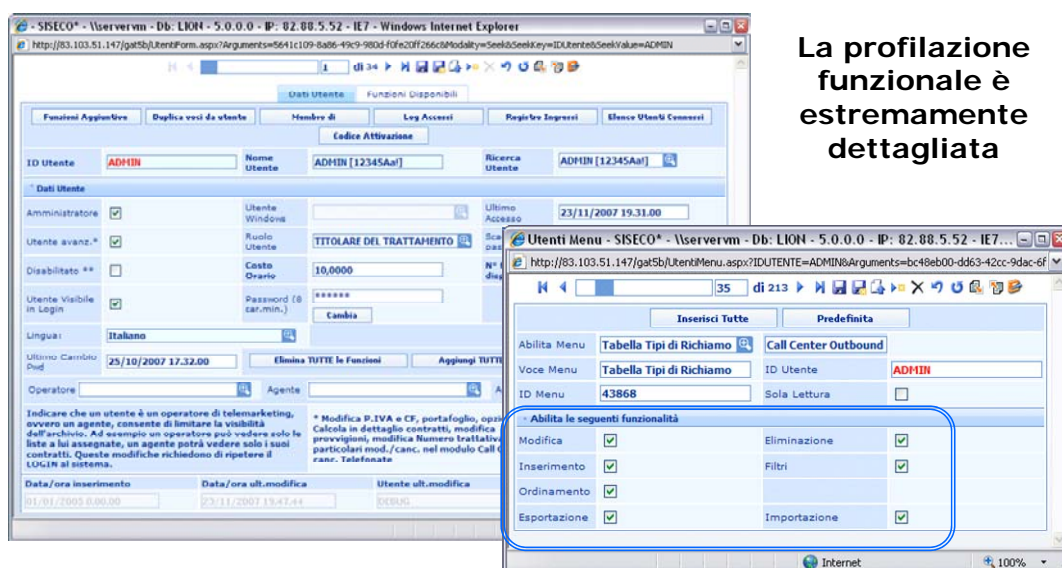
- SISECO* - \\servervm - Db: LION - 5.0.0.0 - IP: 82.88.5.52 - IE7 - Windows Internet Explorer
http://83.103.51.147/gat5b/UtentiForm.aspx?Arguments=5641c109-8a86-49c9-980d-f0fe20ff266c&Modality=Seek&SeekKey=IDUtente&SeekValue=ADMIN

1 di 34

Dati Utente | Funzioni Disponibili

Funzioni Aggiuntive | Duplica voci da utente | Membro di | Log Accessi | Registro Ingressi | Elenco Utenti Connessi
Codice Attivazione

ID Utente ADMIN | Nome Utente ADMIN [12345Aa!] | Ricerca Utente ADMIN [12345Aa!]

Dati Utente

Amministratore | Utente Windows | Ultimo Accesso 23/11/2007 19.31.00
Utente avanz.* | Ruolo Utente TITOLARE DEL TRATTAMENTO
Disabilitato ** | Costo Orario 10,0000
Utente Visibile in Login | Password (8 car.min.) ****** Cambia
Lingua: Italiano
Ultimo Cambio Pwd 25/10/2007 17.32.00 | Elimina TUTTE le Funzioni | Aggiungi TUTTE
Operatore | Agente

Indicare che un utente è un operatore di telemarketing, ovvero un agente, consente di limitare la visibilità dell'archivio. Ad esempio un operatore può vedere solo le liste a lui assegnate, un agente potrà vedere solo i suoi contratti. Queste modifiche richiedono di ripetere il LOGIN al sistema.

* Modifica P.IVA e CF, portafoglio, opzi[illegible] Calcola in dettaglio contratti, modifica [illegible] provvigioni, modifica Numero trattativ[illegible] particolari mod./canc. nel modulo Call C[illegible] canc. Telefonate

Data/ora inserimento 01/01/2005 0.00.00 | Data/ora ult.modifica 23/11/2007 19.47.44 | Utente ult.modifica DEBUG

La profilazione funzionale è estremamente dettagliata

Utenti Menu - SISECO* - \\servervm - Db: LION - 5.0.0.0 - IP: 82.88.5.52 - IE7...
http://83.103.51.147/gat5b/UtentiMenu.aspx?IDUTENTE=ADMIN&Arguments=bc48eb00-dd63-42cc-9dac-6f

35 di 213

Inserisci Tutte | Predefinita

Abilita Menu Tabella Tipi di Richiamo | Call Center Outbound
Voce Menu Tabella Tipi di Richiamo | ID Utente ADMIN
ID Menu 43868 | Sola Lettura

Abilita le seguenti funzionalità
Modifica | Eliminazione
Inserimento | Filtri
Ordinamento
Esportazione | Importazione

Internet | 100%